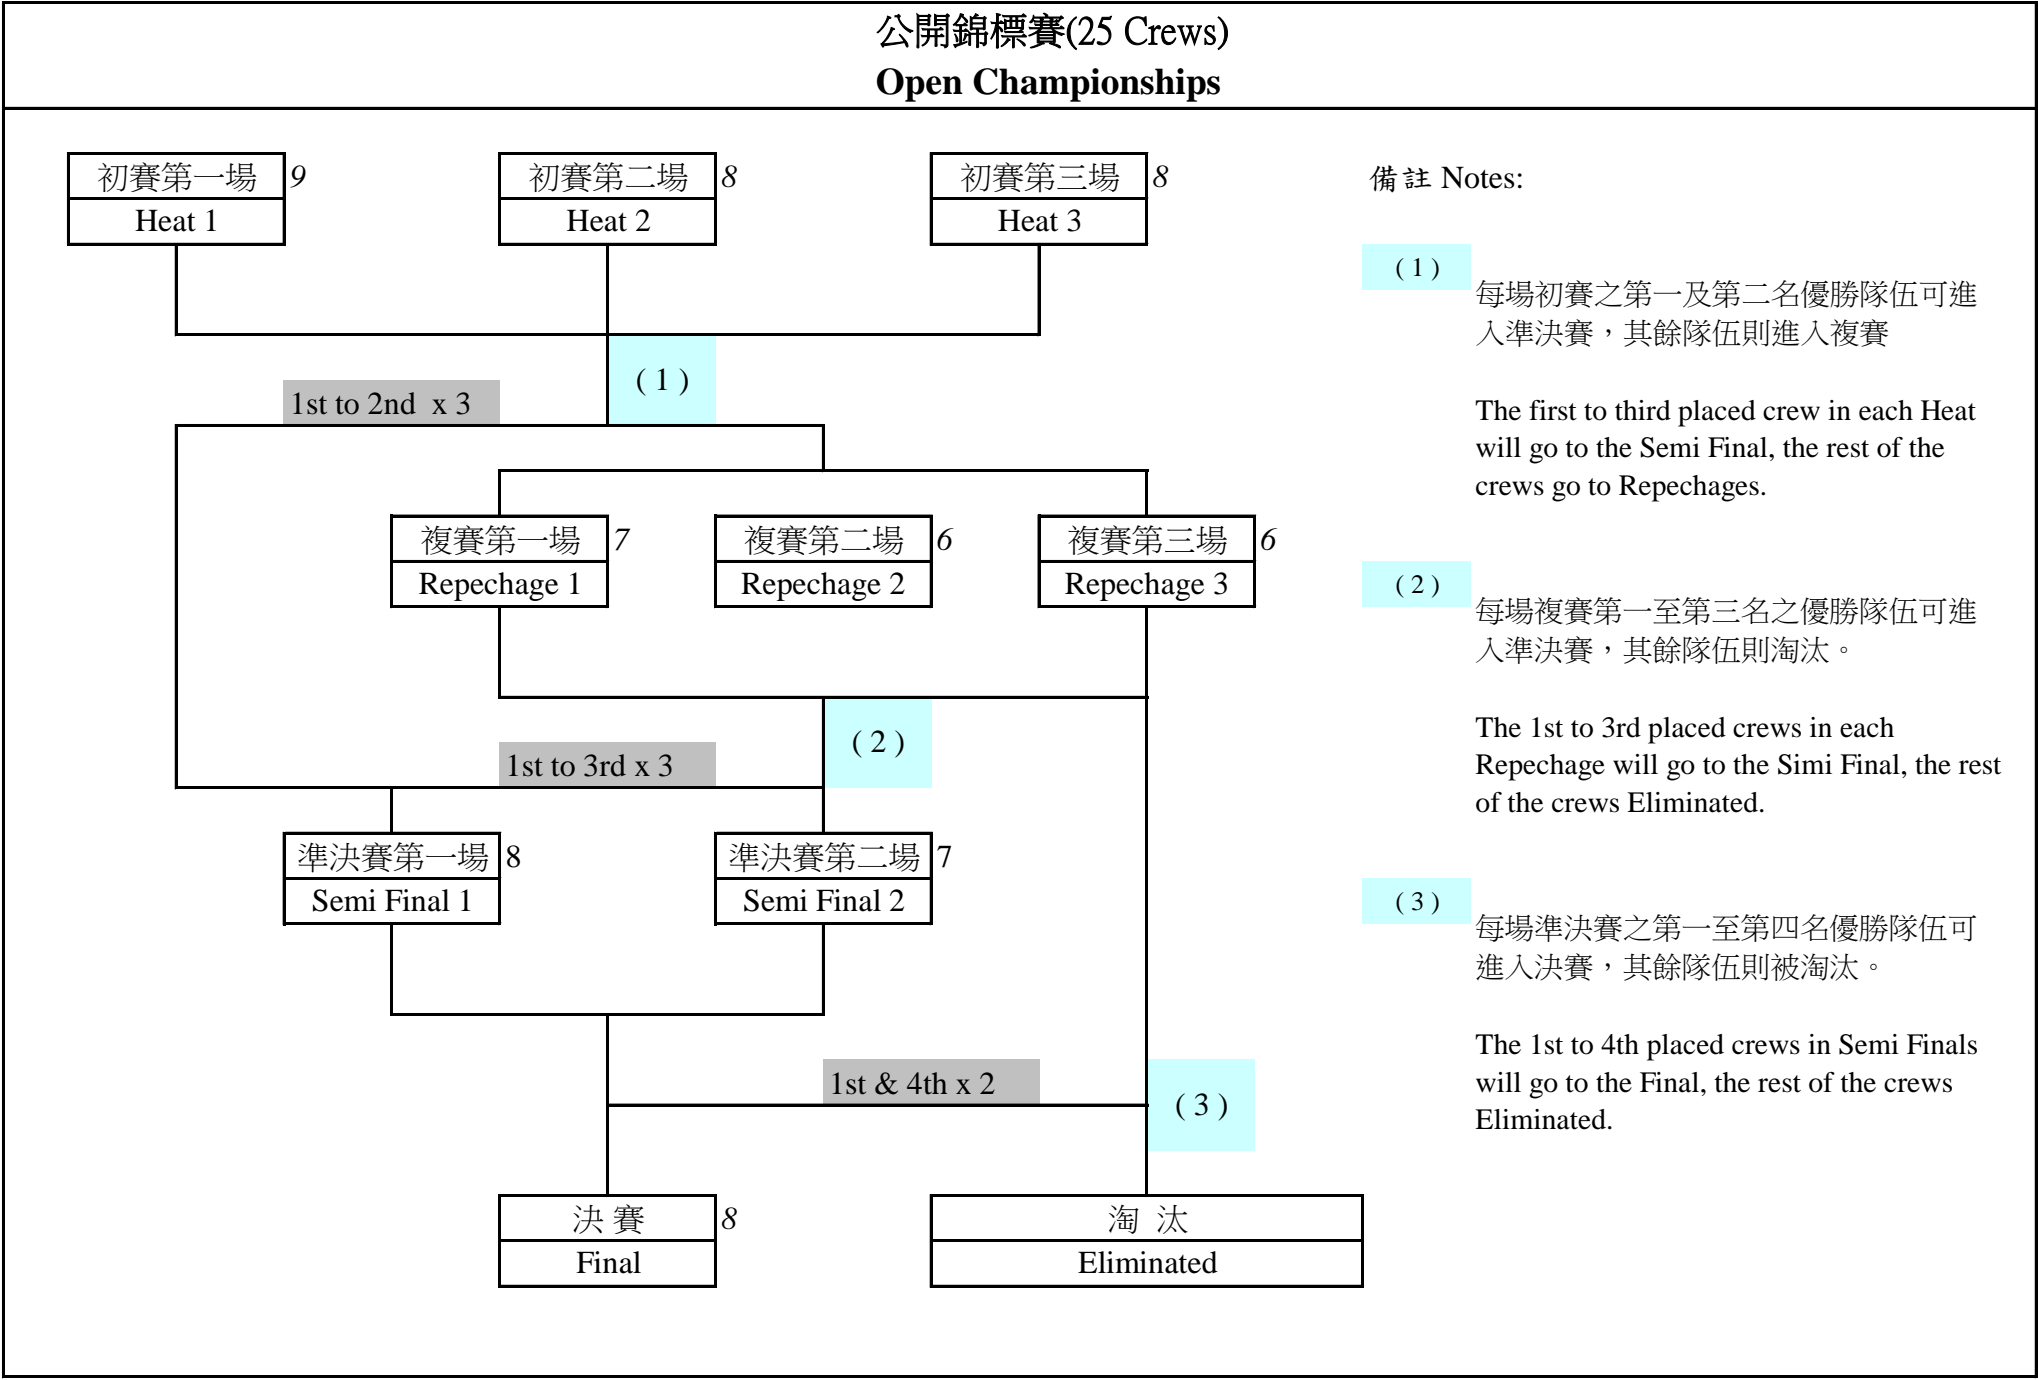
公開錦標賽(25 Crews)
Open Championships

初賽第一場
Heat 1
9

初賽第二場
Heat 2
8

初賽第三場
Heat 3
8

(1)

1st to 2nd x 3

複賽第一場
Repechage 1
7

複賽第二場
Repechage 2
6

複賽第三場
Repechage 3
6

(2)

1st to 3rd x 3

準決賽第一場
Semi Final 1
8

準決賽第二場
Semi Final 2
7

1st & 4th x 2

(3)

決 賽
Final
8

淘 汰
Eliminated

備註 Notes:

(1)
每場初賽之第一及第二名優勝隊伍可進入準決賽，其餘隊伍則進入複賽

The first to third placed crew in each Heat will go to the Semi Final, the rest of the crews go to Repechages.

(2)
每場複賽第一至第三名之優勝隊伍可進入準決賽，其餘隊伍則淘汰。

The 1st to 3rd placed crews in each Repechage will go to the Simi Final, the rest of the crews Eliminated.

(3)
每場準決賽之第一至第四名優勝隊伍可進入決賽，其餘隊伍則被淘汰。

The 1st to 4th placed crews in Semi Finals will go to the Final, the rest of the crews Eliminated.